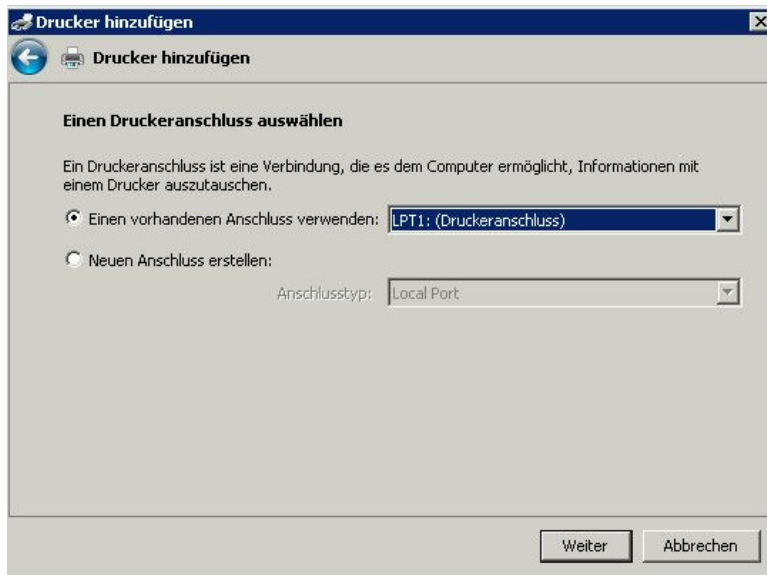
Drucker hinzufügen

Drucker hinzufügen

Einen Druckeranschluss auswählen

Ein Druckeranschluss ist eine Verbindung, die es dem Computer ermöglicht, Informationen mit einem Drucker auszutauschen.

Einen vorhandenen Anschluss verwenden: LPT1: (Druckeranschluss)

Neuen Anschluss erstellen:

Anschlusstyp: Local Port

Weiter Abbrechen